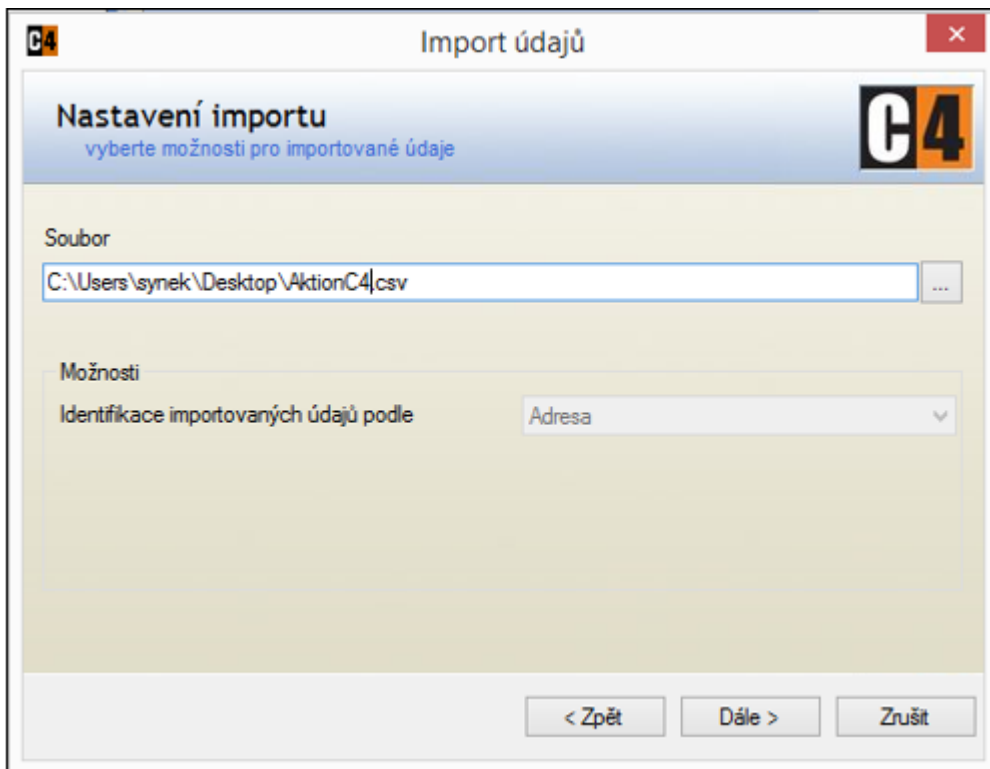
C4

Import údajů

×

Nastavení importu
vyberte možnosti pro importované údaje

C4

Soubor
C:\Users\synek\Desktop\AktionC4.csv
...

Možnosti
Identifikace importovaných údajů podle
Adresa

< Zpět
Dále >
Zrušit